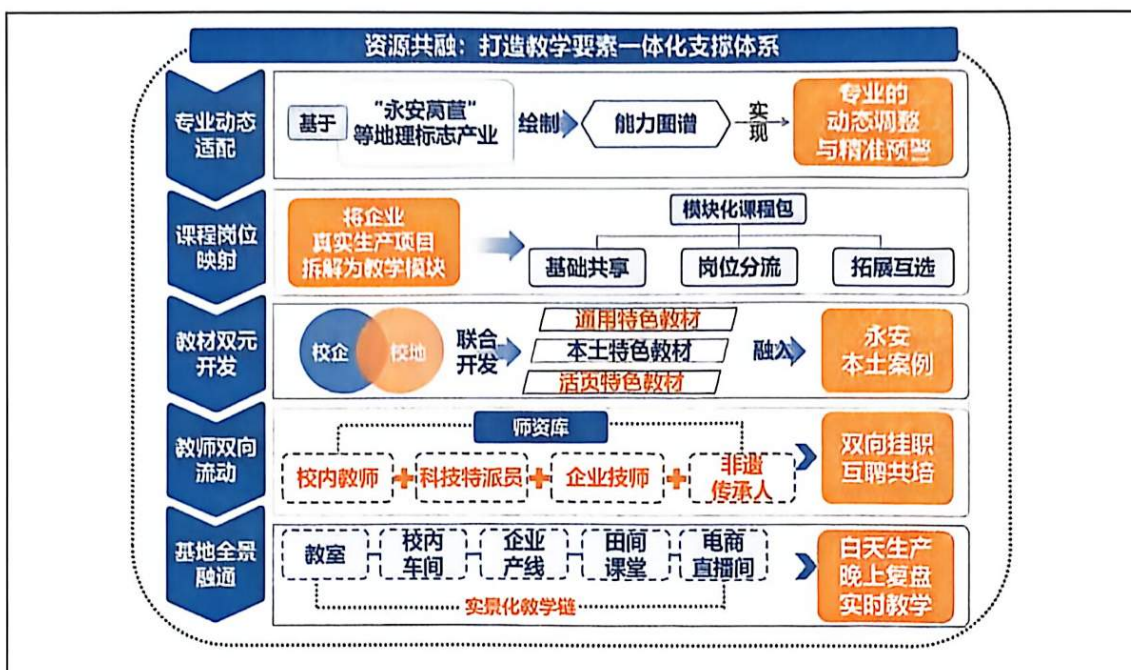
资源共融：打造教学要素一体化支撑体系

专业动态适配
基于 "永安笋菌"等地理标志产业 绘制 能力图谱 实现 专业的动态调整与精准预警

课程岗位映射
将企业真实生产项目拆解为教学模块
模块化课程包
基础共享 岗位分流 拓展互选

教材双元开发
校企 校地 联合开发
通用特色教材
本土特色教材
活页特色教材
融入 永安本土案例

教师双向流动
师资库
校内教师 + 科技特派员 + 企业技师 + 非遗传承人
双向挂职互聘共培

基地全景融通
教室 校内车间 企业产线 田间课堂 电商直播间
实景化教学链
白天生产晚上复盘实时教学